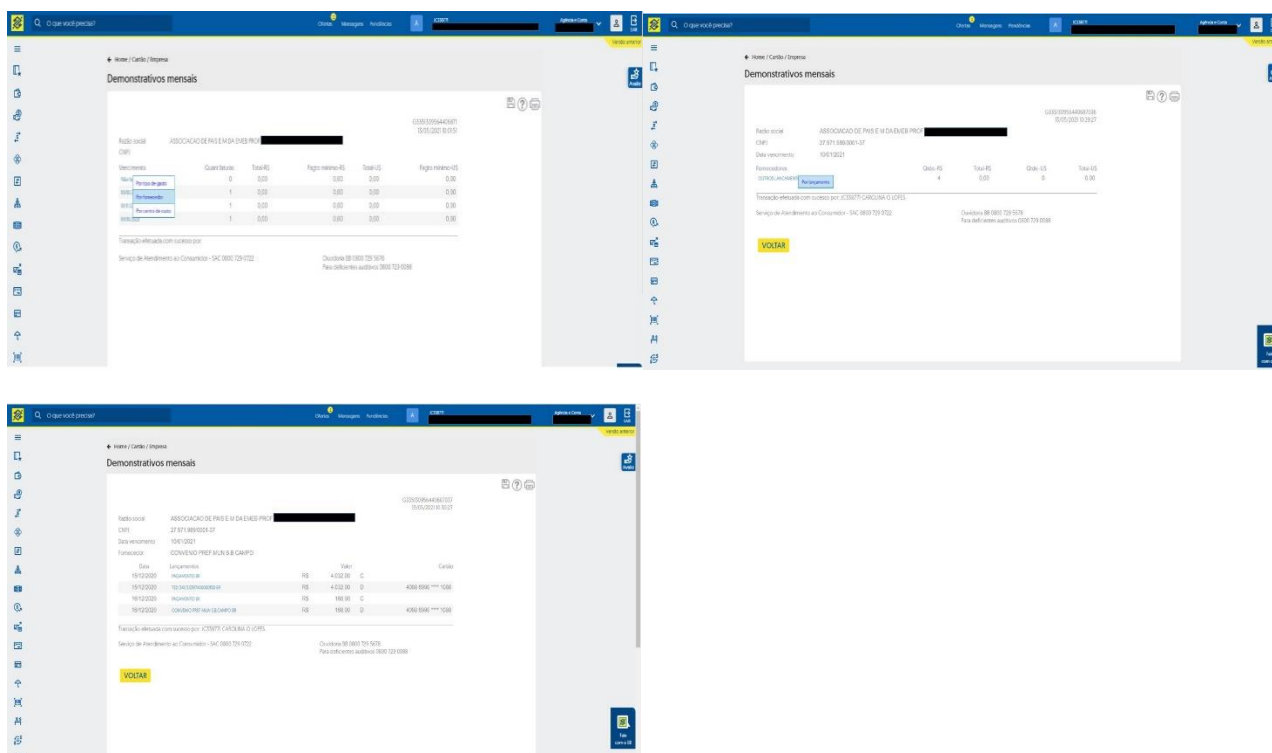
O que você precisa?

Ofertas Mensagens Pendências

A

Agência e Conta

Sair

Versão anterior

Avalie

Home / Cartão / Empresa

Demonstrativos mensais

G3353095644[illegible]
13/05/2021 15:01:51

Razão social ASSOCIACAO DE PAIS E M DA EMEB PROF

CNPJ

| Vencimento | Quant faturas | Total R$ | Pagto mínimo R$ | Total US | Pagto mínimo US |
|---|---|---|---|---|---|
| 10/01/ | 0 | 0,00 | 0,00 | 0,00 | 0,00 |
| 10/0 | 1 | 0,00 | 0,00 | 0,00 | 0,00 |
| 10/0 | 1 | 0,00 | 0,00 | 0,00 | 0,00 |
| 10/0 | 1 | 0,00 | 0,00 | 0,00 | 0,00 |

Por tipo de gasto
Por fornecedor
Por centro de custo

Transação efetuada com sucesso por:

Serviço de Atendimento ao Consumidor - SAC 0800 729 0722

Ouvidoria BB 0800 729 5678
Para deficientes auditivos 0800 729 0088

O que você precisa?

Ofertas Mensagens Pendências

A

JC55677

Agência e Conta

Versão anterior

Home / Cartão / Empresa

Demonstrativos mensais

G3353095644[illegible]
13/05/2021 15:29:27

Razão social ASSOCIACAO DE PAIS E M DA EMEB PROF

CNPJ 27.971.989/0001-37

Data vencimento 10/01/2021

| Fornecedores | Qtde. R$ | Total R$ | Qtde. US | Total US |
|---|---|---|---|---|
| OUTROS LANCAMENTOS | 4 | 0,00 | 0 | 0,00 |

Por lançamento

Transação efetuada com sucesso por: JC55677 CAROLINA O. LOPES

Serviço de Atendimento ao Consumidor - SAC 0800 729 0722

Ouvidoria BB 0800 729 5678
Para deficientes auditivos 0800 729 0088

VOLTAR

O que você precisa?

Ofertas Mensagens Pendências

A

JC55677

Agência e Conta

Sair

Versão anterior

Avalie

Home / Cartão / Empresa

Demonstrativos mensais

G3353095644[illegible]
13/05/2021 15:29:27

Razão social ASSOCIACAO DE PAIS E M DA EMEB PROF

CNPJ 27.971.989/0001-37

Data vencimento 10/01/2021

Fornecedor CONVENIO PREF MUN S B CAMPO

| Data | Lançamentos | | Valor | | Cartão |
|---|---|---|---|---|---|
| 15/12/2020 | PAGAMENTO BB | R$ | 4.032,00 | C | |
| 15/12/2020 | TED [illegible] | R$ | 4.032,00 | D | 4066 5966 **** 1038 |
| 15/12/2020 | PAGAMENTO BB | R$ | 188,00 | C | |
| 15/12/2020 | CONVENIO PREF MUN S B CAMPO BB | R$ | 188,00 | D | 4066 5966 **** 1038 |

Transação efetuada com sucesso por: JC55677 CAROLINA O. LOPES

Serviço de Atendimento ao Consumidor - SAC 0800 729 0722

Ouvidoria BB 0800 729 5678
Para deficientes auditivos 0800 729 0088

VOLTAR

Fale com o BB